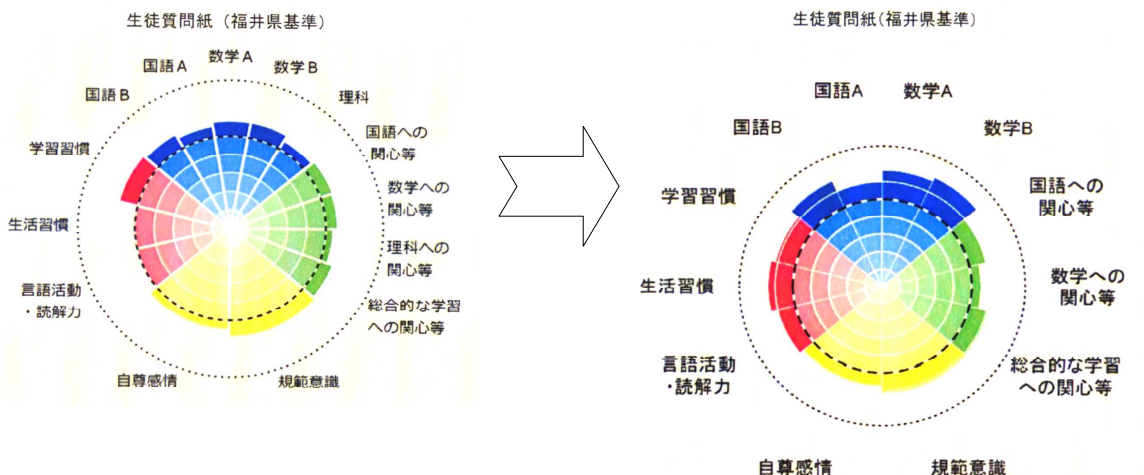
生徒質問紙（福井県基準）

数学A
国語A
数学B
国語B
理科
学習習慣
国語への関心等
数学への関心等
生活習慣
理科への関心等
言語活動・読解力
総合的な学習への関心等
自尊感情
規範意識

生徒質問紙(福井県基準)

国語A
数学A
国語B
数学B
学習習慣
国語への関心等
生活習慣
数学への関心等
言語活動・読解力
総合的な学習への関心等
自尊感情
規範意識